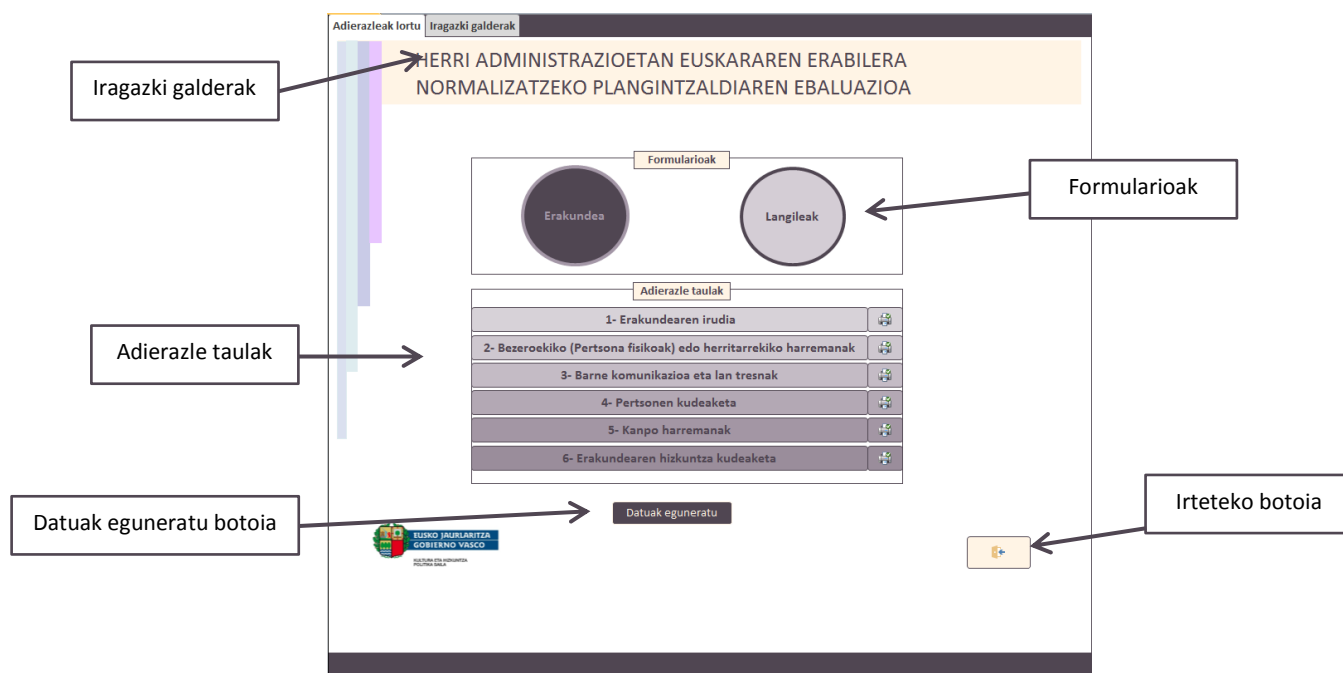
Adierazleak lortu
Iragazki galderak

HERRI ADMINISTRAZIOETAN EUSKARAREN ERABILERA NORMALIZATZEKO PLANGINTZALDIAREN EBALUAZIOA

Iragazki galderak

Formularioak
Erakundea
Langileak

Formularioak

Adierazle taulak
1- Erakundearen irudia
2- Bezeroekiko (Pertsona fisikoak) edo herritarrekiko harremanak
3- Barne komunikazioa eta lan tresnak
4- Pertsonen kudeaketa
5- Kanpo harremanak
6- Erakundearen hizkuntza kudeaketa

Adierazle taulak

Datuak eguneratu

Datuak eguneratu botoia

EUSKO JAURLARITZA
GOBIERNO VASCO
KULTURA ETA HIZKUNTZA POLITIKA SAILA

Irteteko botoia